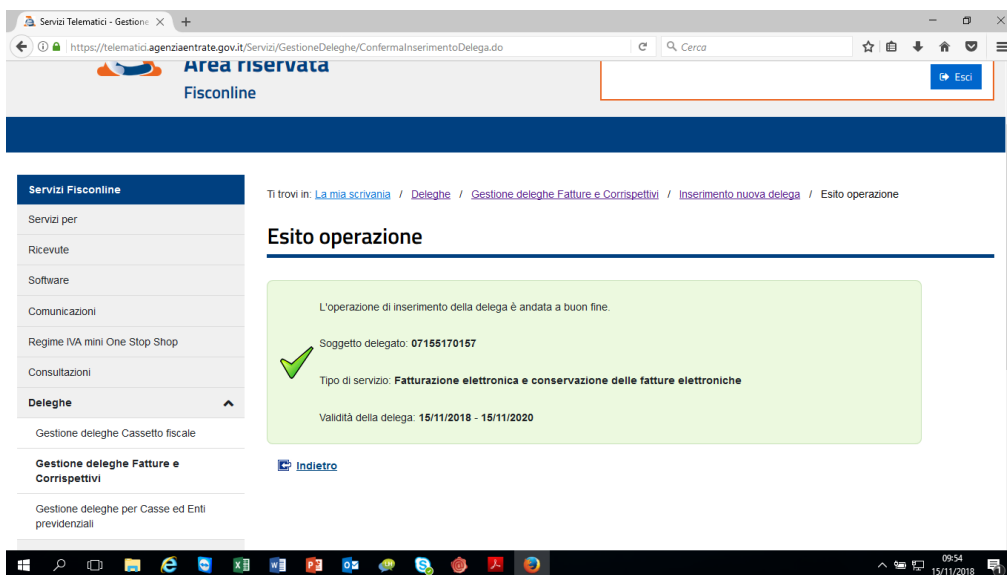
Servizi Telematici - Gestione
https://telematici.agenziaentrate.gov.it/Servizi/GestioneDeleghe/ConfermaInserimentoDelega.do
Cerca

Area riservata
Fisconline

Esci

Servizi Fisconline
Servizi per
Ricevute
Software
Comunicazioni
Regime IVA mini One Stop Shop
Consultazioni
Deleghe
Gestione deleghe Cassetto fiscale
Gestione deleghe Fatture e Corrispettivi
Gestione deleghe per Casse ed Enti previdenziali

Ti trovi in: La mia scrivania / Deleghe / Gestione deleghe Fatture e Corrispettivi / Inserimento nuova delega / Esito operazione

Esito operazione

L'operazione di inserimento della delega è andata a buon fine.

Soggetto delegato: 07155170157

Tipo di servizio: Fatturazione elettronica e conservazione delle fatture elettroniche

Validità della delega: 15/11/2018 - 15/11/2020

Indietro

09:54
15/11/2018